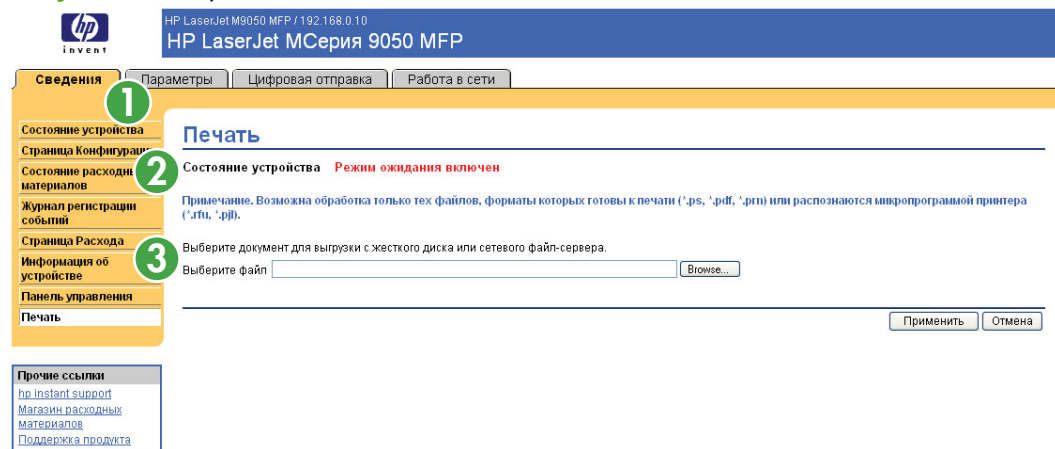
hp
invent

HP LaserJet M9050 MFP / 192.168.0.10
HP LaserJet MСерия 9050 MFP

Сведения | Параметры | Цифровая отправка | Работа в сети

1
2
3

Состояние устройства
Страница Конфигурации
Состояние расходных материалов
Журнал регистрации событий
Страница Расхода
Информация об устройстве
Панель управления
Печать

Печать

Состояние устройства Режим ожидания включен

Примечание. Возможна обработка только тех файлов, форматы которых готовы к печати ('.ps, '.pdf, '.prn) или распознаются микропрограммой принтера ('.rfu, '.pjl).

Выберите документ для выгрузки с жесткого диска или сетевого файл-сервера.
Выберите файл Browse...

Применить Отмена

Прочие ссылки
hp instant support
Магазин расходных материалов
Поддержка продукта